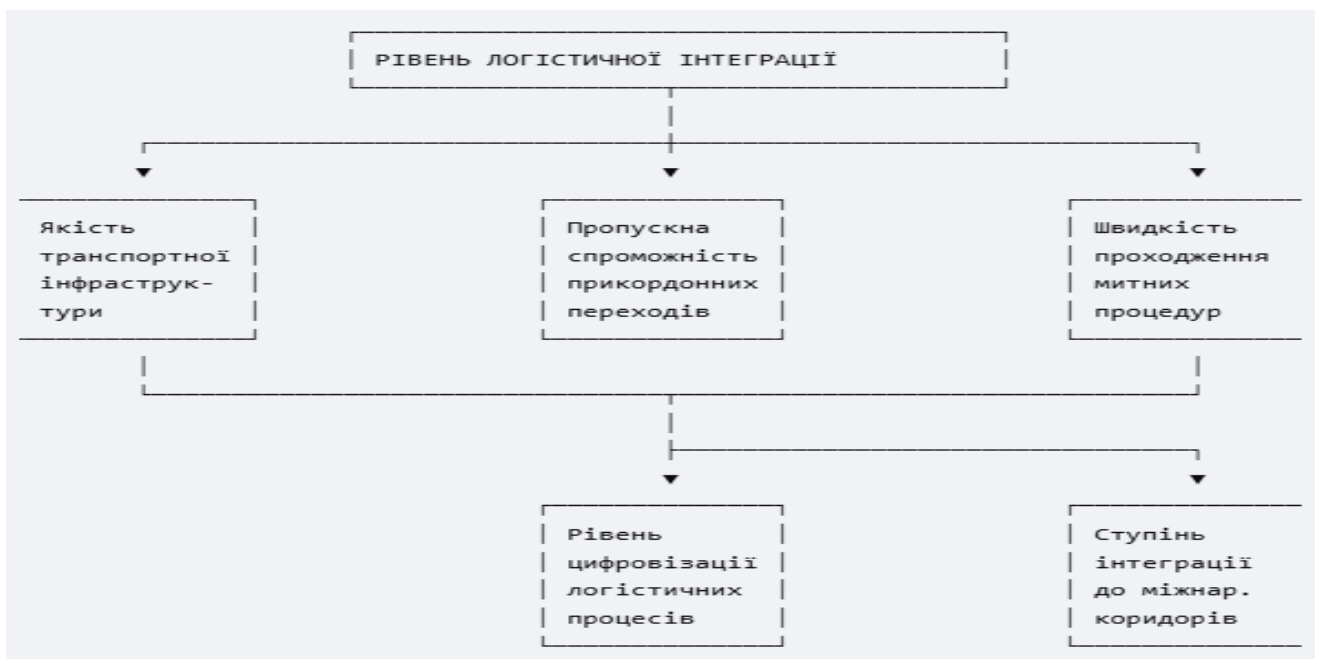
РІВЕНЬ ЛОГІСТИЧНОЇ ІНТЕГРАЦІЇ

Якість транспортної інфраструктури

Пропускна спроможність прикордонних переходів

Швидкість проходження митних процедур

Рівень цифровізації логістичних процесів

Ступінь інтеграції до міжнар. коридорів